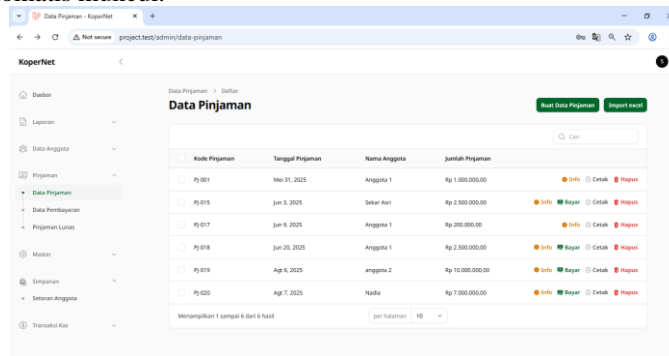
Data Pinjaman - KoperNet
Not secure project.test/admin/data-pinjaman

KoperNet

Dasbor
Laporan
Data Anggota
Pinjaman
Data Pinjaman
Data Pembayaran
Pinjaman Lunas
Master
Simpanan
Setoran Anggota
Transaksi Kas

Data Pinjaman > Daftar
Data Pinjaman

Buat Data Pinjaman Import excel

Cari

| Kode Pinjaman | Tanggal Pinjaman | Nama Anggota | Jumlah Pinjaman | |
|---|---|---|---|---|
| PJ-001 | Mei 31, 2025 | Anggota 1 | Rp 1.000.000,00 | Info Cetak Hapus |
| PJ-015 | Jun 3, 2025 | Sekar Asri | Rp 2.500.000,00 | Info Bayar Cetak Hapus |
| PJ-017 | Jun 9, 2025 | Anggota 1 | Rp 200.000,00 | Info Cetak Hapus |
| PJ-018 | Jun 20, 2025 | Anggota 1 | Rp 2.500.000,00 | Info Bayar Cetak Hapus |
| PJ-019 | Agt 6, 2025 | anggota 2 | Rp 10.000.000,00 | Info Bayar Cetak Hapus |
| PJ-020 | Agt 7, 2025 | Nadia | Rp 7.000.000,00 | Info Bayar Cetak Hapus |

Menampilkan 1 sampai 6 dari 6 hasil
per halaman 10